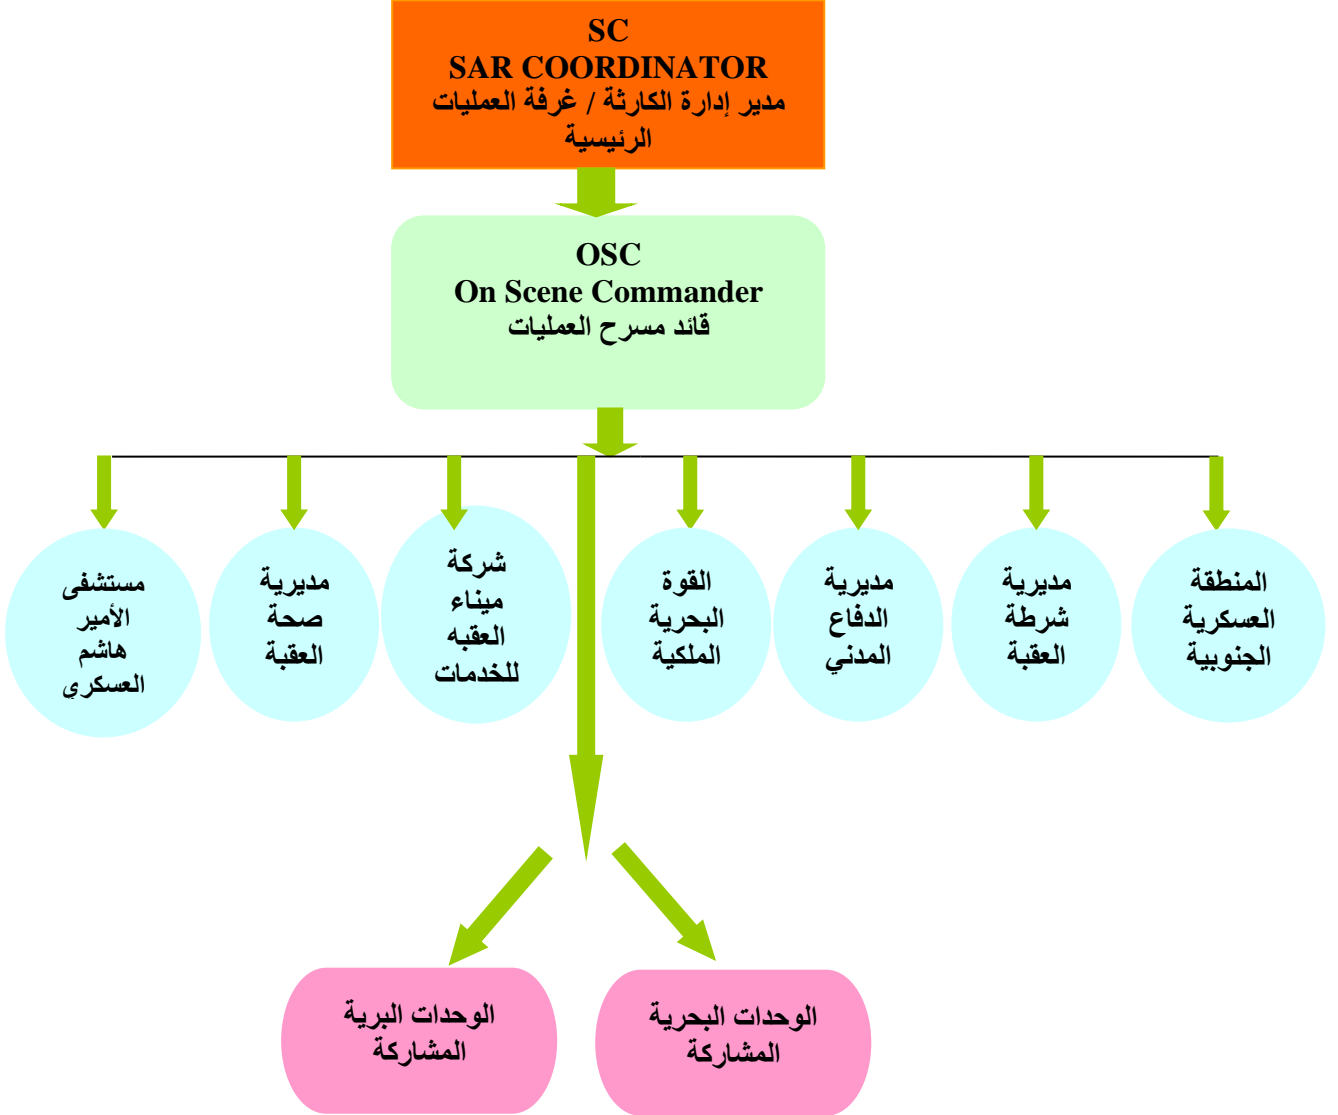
SC
SAR COORDINATOR
مدير إدارة الكارثة / غرفة العمليات الرئيسية

OSC
On Scene Commander
قائد مسرح العمليات

المنطقة العسكرية الجنوبية

مديرية شرطة العقبة

مديرية الدفاع المدني

القوة البحرية الملكية

شركة ميناء العقبه للخدمات

مديرية صحة العقبة

مستشفى الأمير هاشم العسكرى

الوحدات البحرية المشاركة

الوحدات البرية المشاركة